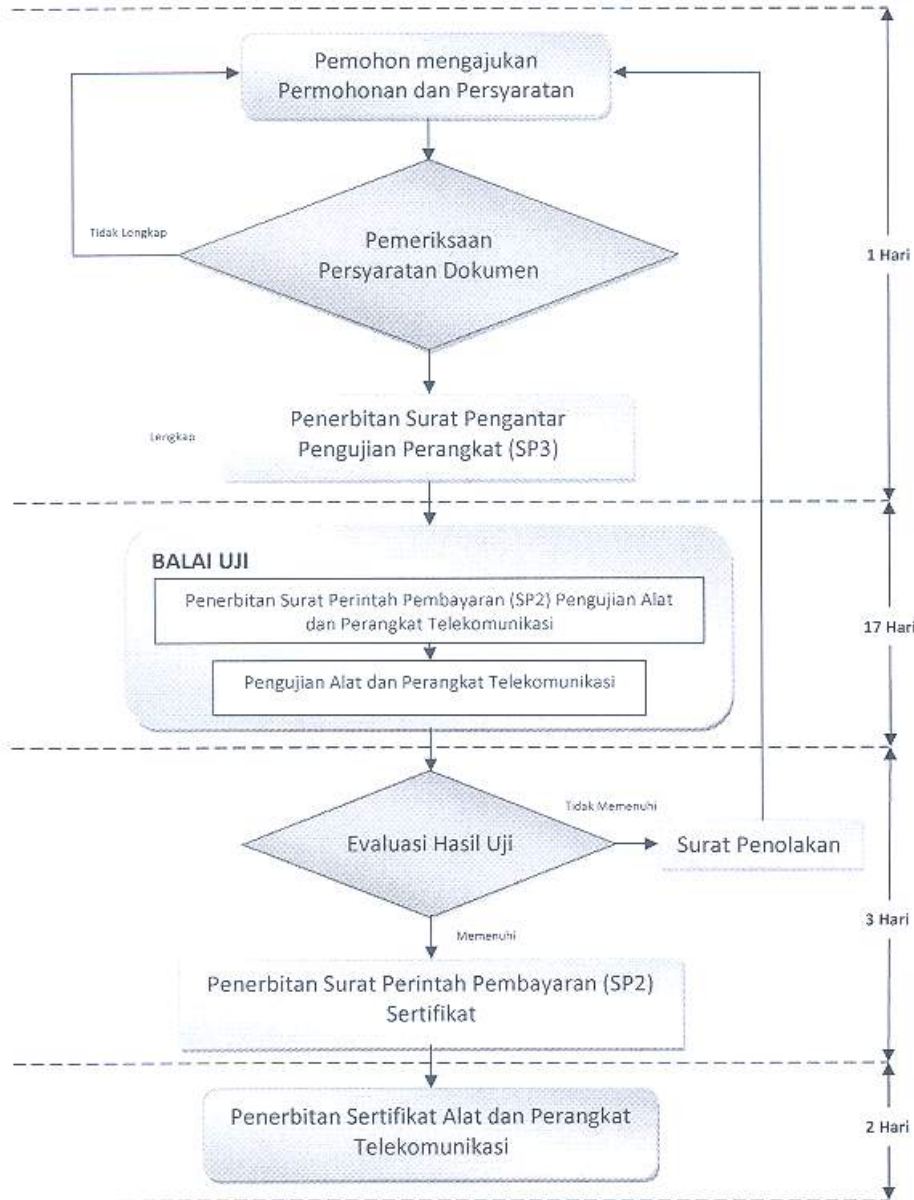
Pemohon mengajukan Permohonan dan Persyaratan

Tidak Lengkap

Pemeriksaan Persyaratan Dokumen

1 Hari

Lengkap

Penerbitan Surat Pengantar Pengujian Perangkat (SP3)

BALAI UJI

Penerbitan Surat Perintah Pembayaran (SP2) Pengujian Alat dan Perangkat Telekomunikasi

Pengujian Alat dan Perangkat Telekomunikasi

17 Hari

Tidak Memenuhi

Evaluasi Hasil Uji

Surat Penolakan

Memenuhi

3 Hari

Penerbitan Surat Perintah Pembayaran (SP2) Sertifikat

Penerbitan Sertifikat Alat dan Perangkat Telekomunikasi

2 Hari